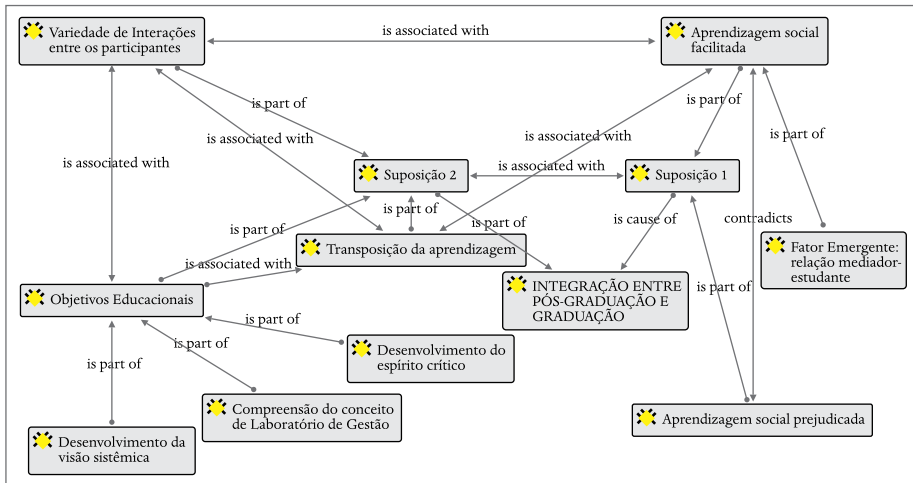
Variedade de Interações entre os participantes

is associated with

Aprendizagem social facilitada

is part of

is associated with

is part of

is associated with

is part of

is associated with

Suposição 2

is associated with

Suposição 1

is part of

is part of

is cause of

contradicts

is part of

Transposição da aprendizagem

Fator Emergente: relação mediador-estudante

is associated with

Objetivos Educacionais

INTEGRAÇÃO ENTRE PÓS-GRADUAÇÃO E GRADUAÇÃO

is part of

is part of

is part of

is part of

Desenvolvimento do espírito crítico

Compreensão do conceito de Laboratório de Gestão

Aprendizagem social prejudicada

Desenvolvimento da visão sistêmica